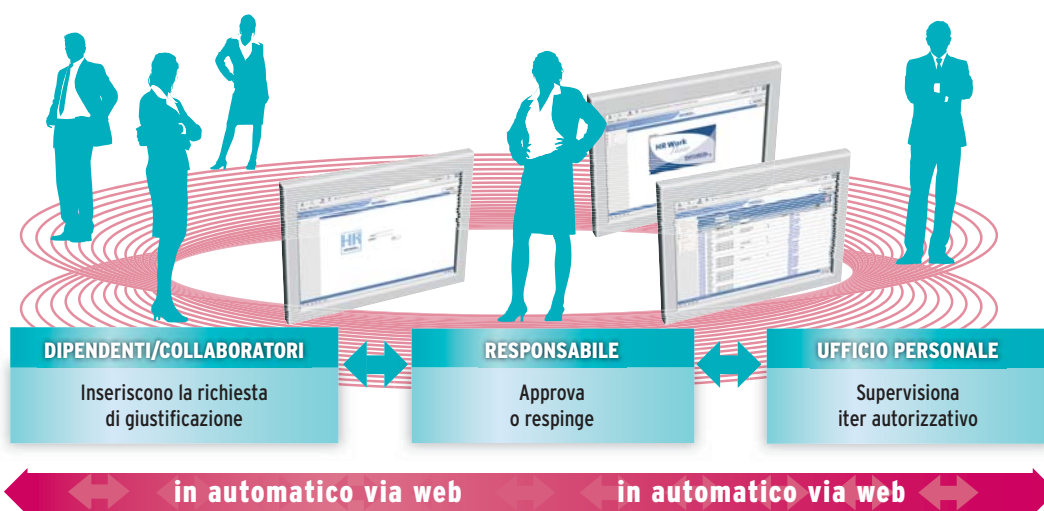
HR

HR Work

DIPENDENTI/COLLABORATORI

Inseriscono la richiesta di giustificazione

RESPONSABILE

Approva o respinge

UFFICIO PERSONALE

Supervisiona iter autorizzativo

in automatico via web

in automatico via web